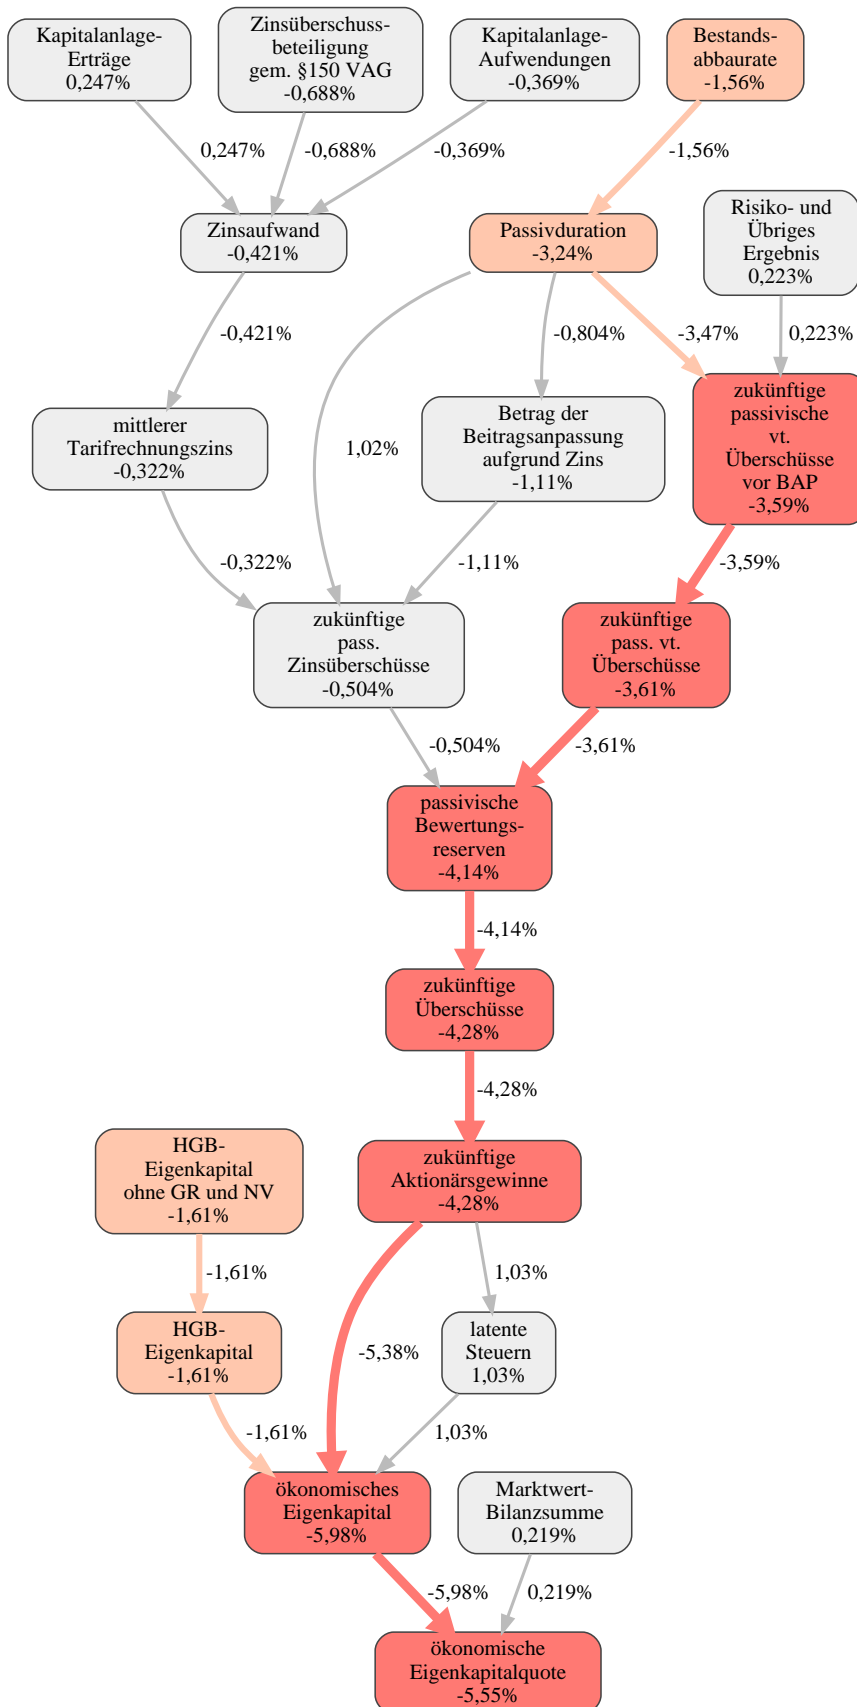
Kapitalanlage-Erträge
0,247%

Zinsüberschussbeteiligung gem. §150 VAG
-0,688%

Kapitalanlage-Aufwendungen
-0,369%

Bestandsabbaurate
-1,56%

0,247%
-0,688%
-0,369%
-1,56%

Zinsaufwand
-0,421%

Passivduration
-3,24%

Risiko- und Übriges Ergebnis
0,223%

-0,421%
-0,804%
-3,47%
0,223%

mittlerer Tarifrechnungszins
-0,322%

1,02%

Betrag der Beitragsanpassung aufgrund Zins
-1,11%

zukünftige passivische vt. Überschüsse vor BAP
-3,59%

-0,322%
-1,11%
-3,59%

zukünftige pass. Zinsüberschüsse
-0,504%

zukünftige pass. vt. Überschüsse
-3,61%

-0,504%
-3,61%

passivische Bewertungsreserven
-4,14%

-4,14%

zukünftige Überschüsse
-4,28%

-4,28%

HGB-Eigenkapital ohne GR und NV
-1,61%

zukünftige Aktionärsgewinne
-4,28%

-1,61%
1,03%

HGB-Eigenkapital
-1,61%

-5,38%

latente Steuern
1,03%

-1,61%
1,03%

ökonomisches Eigenkapital
-5,98%

Marktwert-Bilanzsumme
0,219%

-5,98%
0,219%

ökonomische Eigenkapitalquote
-5,55%